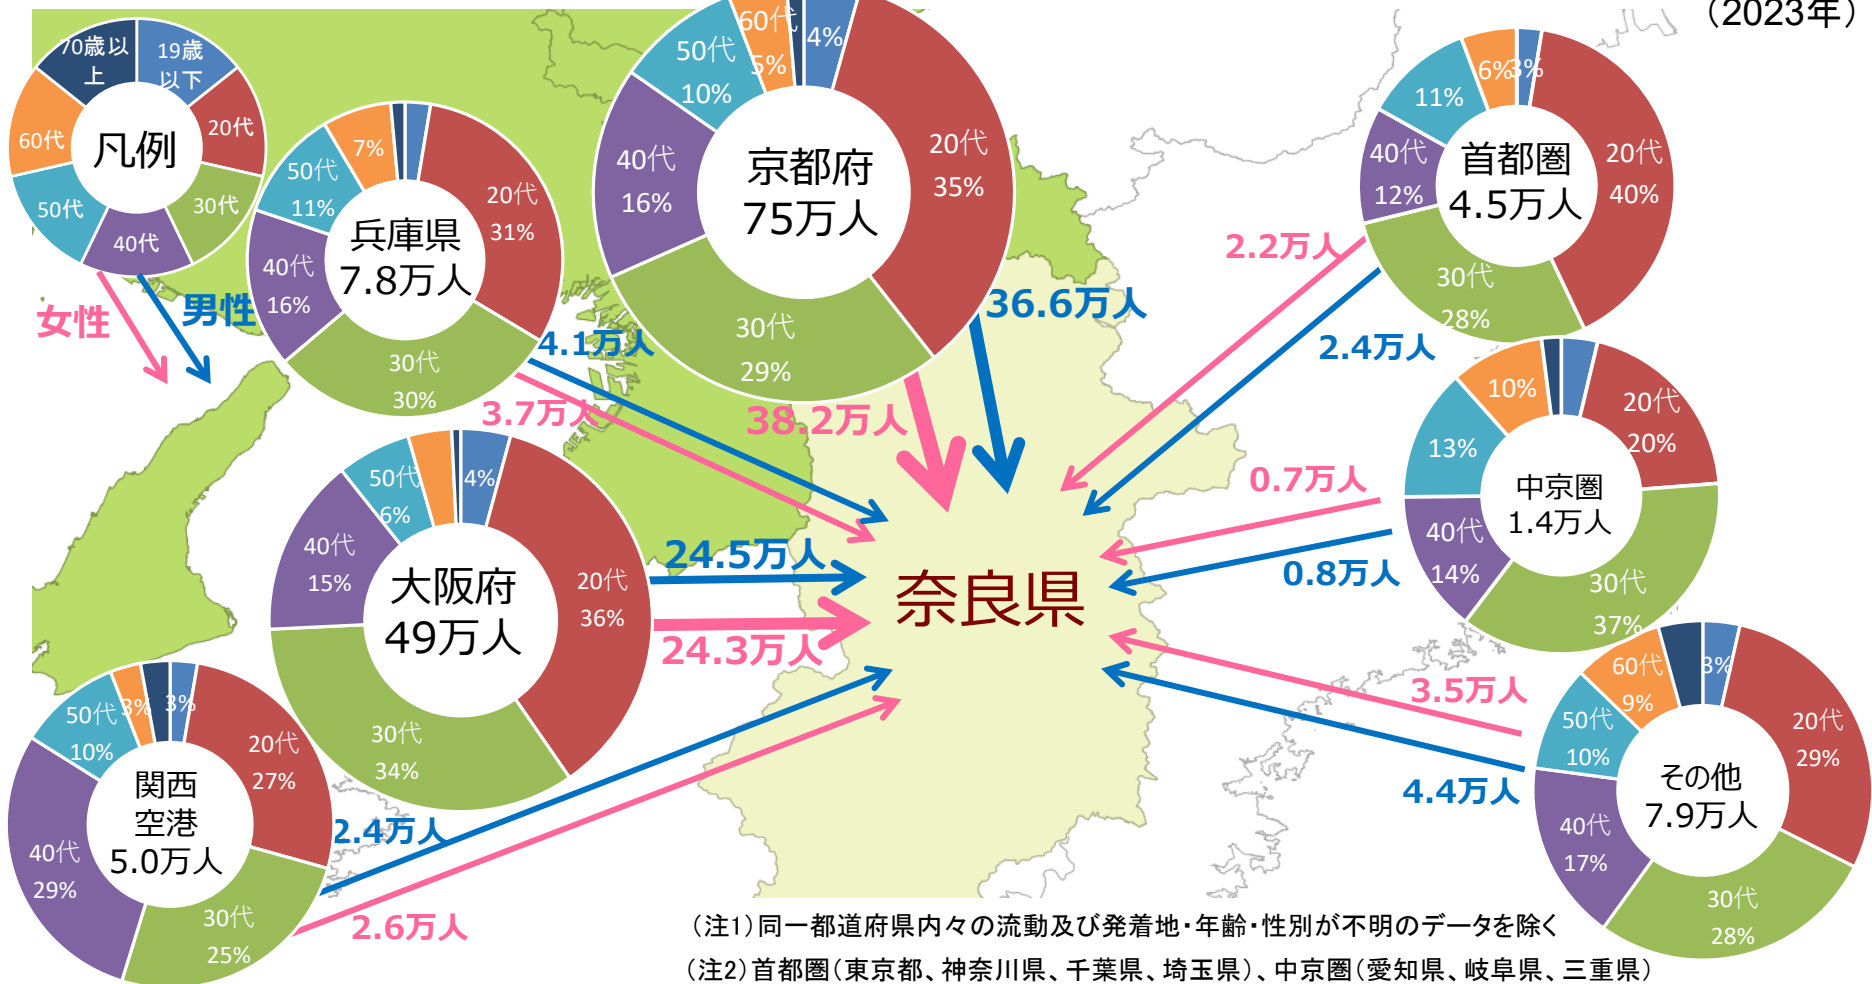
（2023年）

凡例
70歳以上
19歳以下
20代
30代
40代
50代
60代
女性
男性

兵庫県
7.8万人
7%
20代 31%
30代 30%
40代 16%
50代 11%

京都府
75万人
60代 5%
4%
50代 10%
40代 16%
20代 35%
30代 29%

首都圏
4.5万人
6%
3%
11%
40代 12%
20代 40%
30代 28%

中京圏
1.4万人
10%
13%
20代 20%
40代 14%
30代 37%

その他
7.9万人
60代 9%
3%
50代 10%
20代 29%
40代 17%
30代 28%

大阪府
49万人
50代 6%
4%
40代 15%
20代 36%
30代 34%

関西空港
5.0万人
50代 10%
3%
3%
20代 27%
40代 29%
30代 25%

奈良県

4.1万人
3.7万人
38.2万人
36.6万人
2.2万人
2.4万人
0.7万人
0.8万人
24.5万人
24.3万人
3.5万人
4.4万人
2.4万人
2.6万人

（注1）同一都道府県内々の流動及び発着地・年齢・性別が不明のデータを除く
（注2）首都圏（東京都、神奈川県、千葉県、埼玉県）、中京圏（愛知県、岐阜県、三重県）